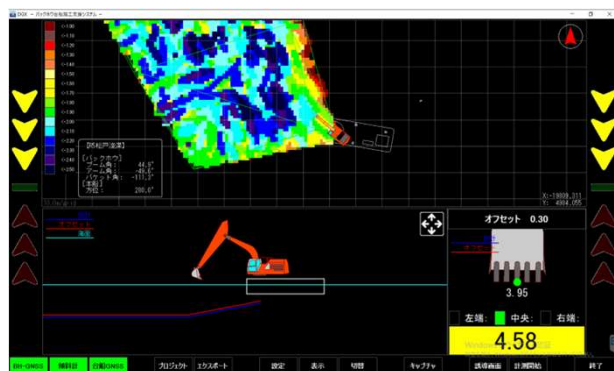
DGX - バックホウ仕様施工支援システム

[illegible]
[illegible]

[浚渫土層]
[バックホウ]
ブーム角： 44.6°
アーム角： -46.6°
バケット角： -117.3°
[本船]
方位： 286.0°

X: -19899.011
Y: 4984.055

オフセット 0.30

3.95

左端：
中央：
右端：

4.58

Windows のライセンス認証

RH-GNSS
傾斜計
方位GNSS
プロジェクト
エクスポート
設定
表示
切替
キャプチャ
誘導画面
計測開始
終了